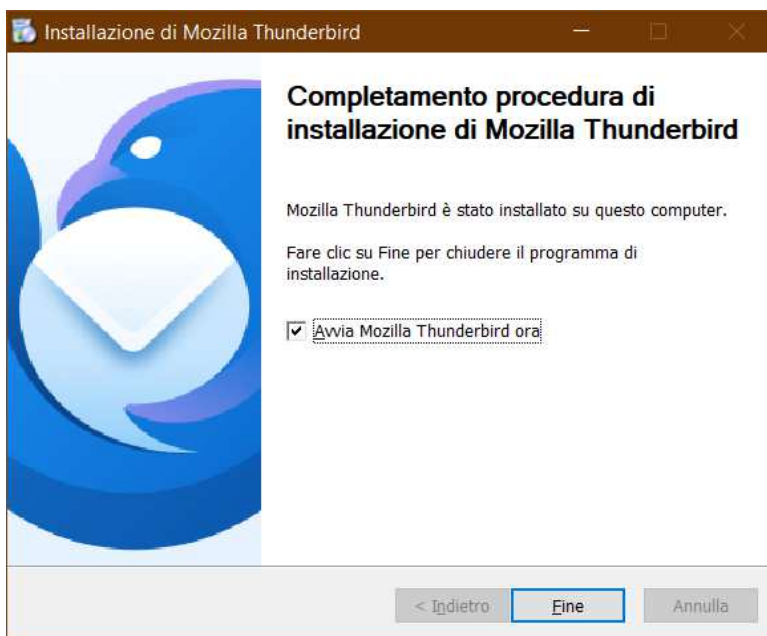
Installazione di Mozilla Thunderbird

Completamento procedura di installazione di Mozilla Thunderbird

Mozilla Thunderbird è stato installato su questo computer.

Fare clic su Fine per chiudere il programma di installazione.

Avvia Mozilla Thunderbird ora

< Indietro
Fine
Annulla